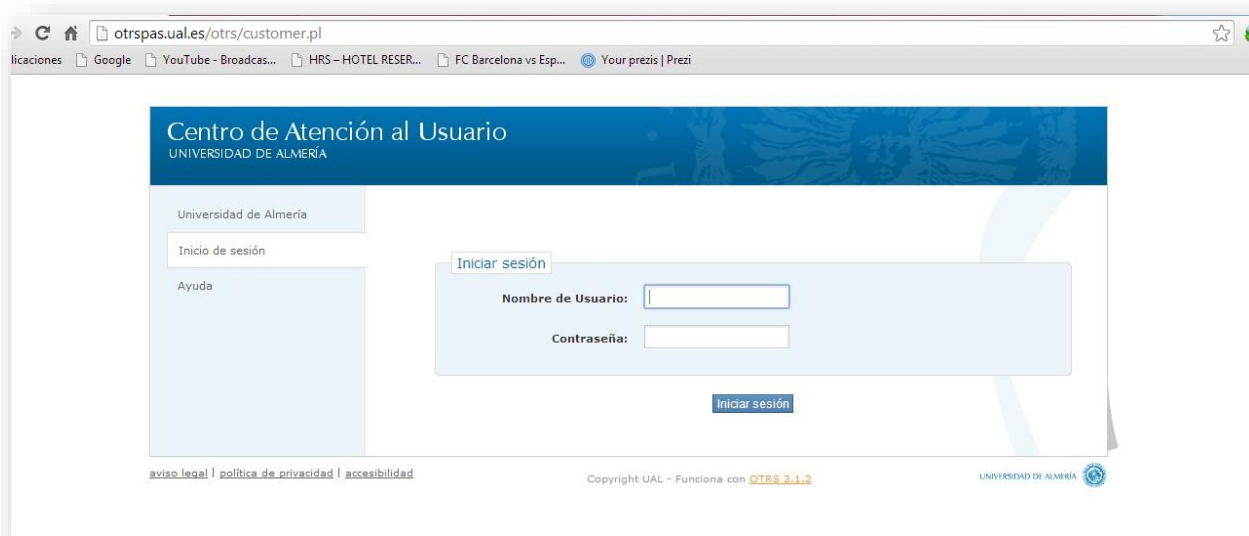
otrspas.ual.es/otrs/customer.pl

licaciones Google YouTube - Broadcas... HRS – HOTEL RESER... FC Barcelona vs Esp... Your prezis | Prezi

Centro de Atención al Usuario
UNIVERSIDAD DE ALMERÍA

Universidad de Almería
Inicio de sesión
Ayuda

Iniciar sesión
Nombre de Usuario:
Contraseña:

Iniciar sesión

aviso legal | política de privacidad | accesibilidad

Copyright UAL - Funciona con OTRS 3.1.2

UNIVERSIDAD DE ALMERÍA